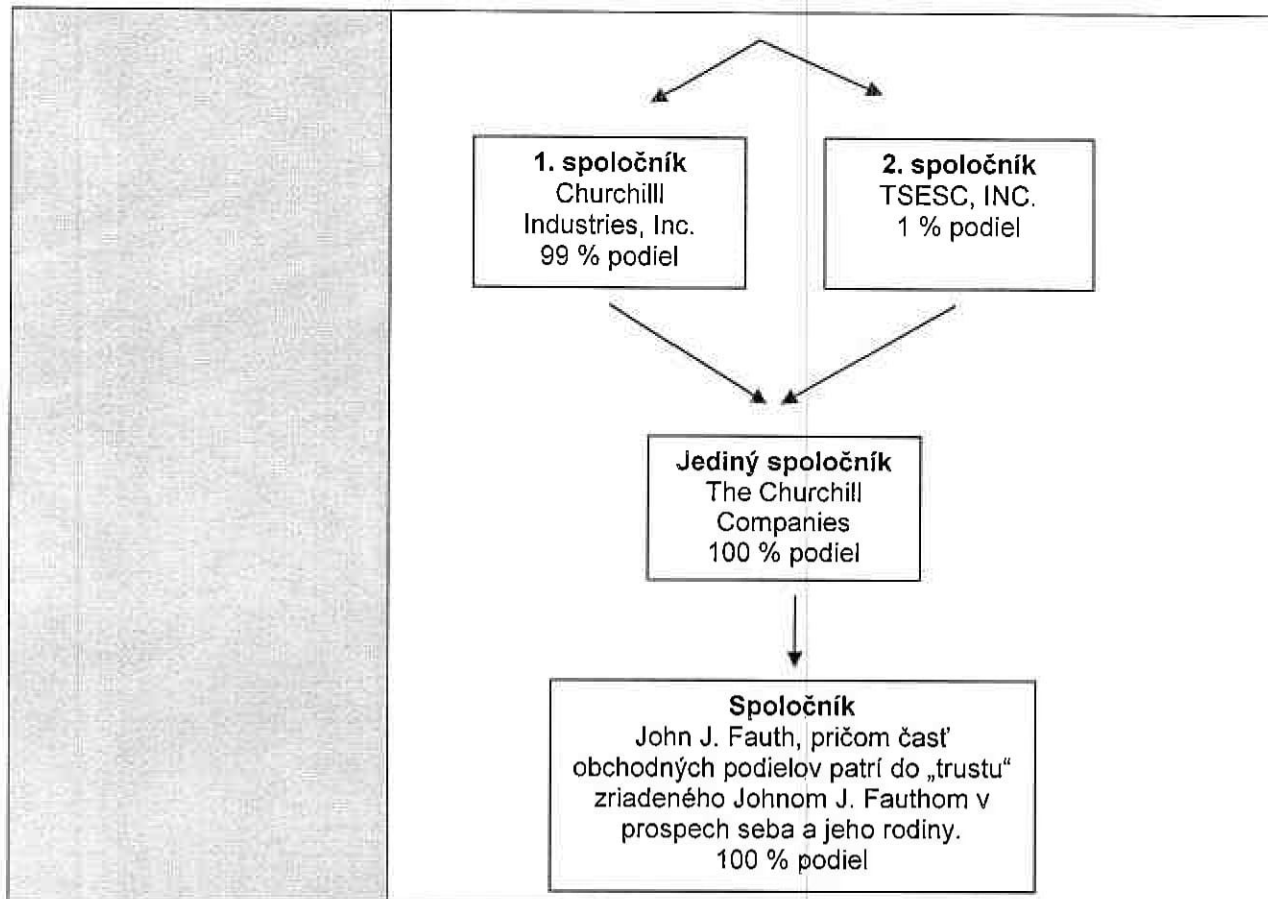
**1. spoločník**
Churchill Industries, Inc.
99 % podiel

**2. spoločník**
TSESC, INC.
1 % podiel

**Jediný spoločník**
The Churchill Companies
100 % podiel

**Spoločník**
John J. Fauth, pričom časť obchodných podielov patrí do „trustu" zriadeného Johnom J. Fauthom v prospech seba a jeho rodiny.
100 % podiel